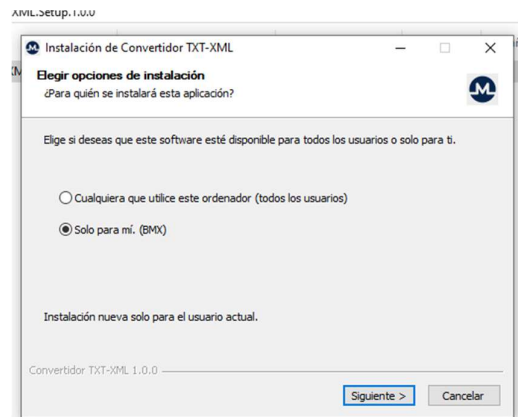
XML.Setup.1.0.0

Instalación de Convertidor TXT-XML

Elegir opciones de instalación
¿Para quién se instalará esta aplicación?

Elige si deseas que este software esté disponible para todos los usuarios o solo para ti.

Cualquiera que utilice este ordenador (todos los usuarios)

Solo para mí. (BMX)

Instalación nueva solo para el usuario actual.

Convertidor TXT-XML 1.0.0

Siguiente >

Cancelar